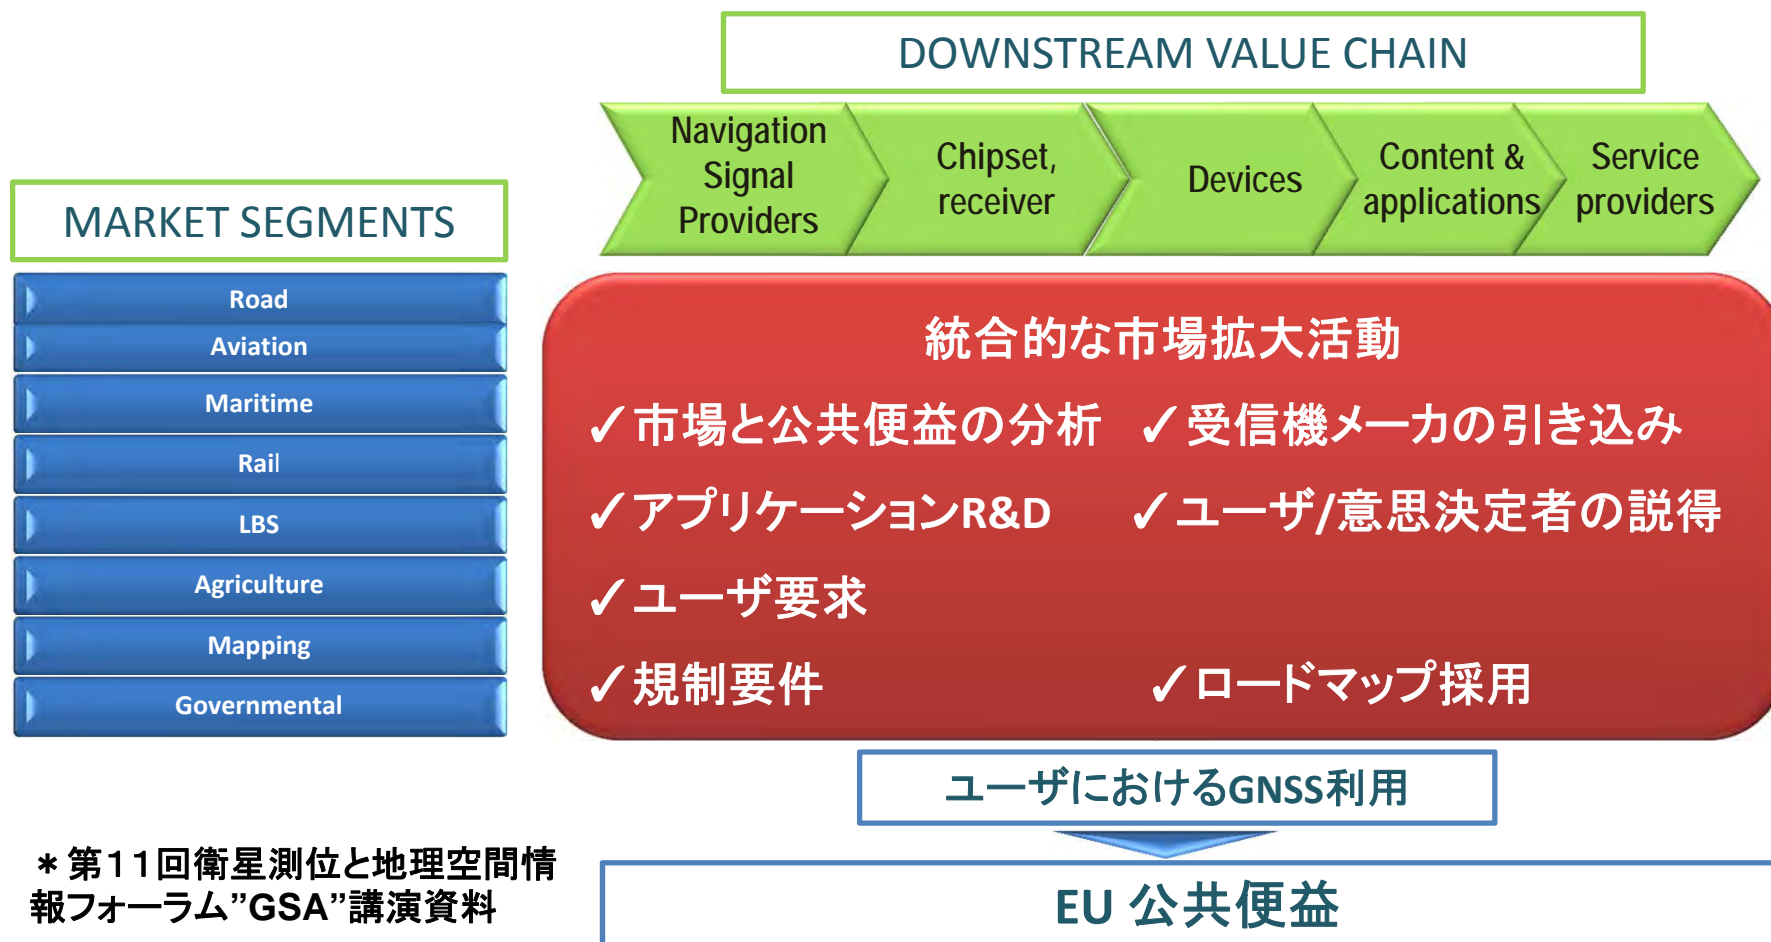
DOWNSTREAM VALUE CHAIN

Navigation Signal Providers

Chipset, receiver

Devices

Content & applications

Service providers

MARKET SEGMENTS

Road

Aviation

Maritime

Rail

LBS

Agriculture

Mapping

Governmental

統合的な市場拡大活動

✓市場と公共便益の分析　✓受信機メーカの引き込み

✓アプリケーションR&D　✓ユーザ/意思決定者の説得

✓ユーザ要求

✓規制要件　✓ロードマップ採用

ユーザにおけるGNSS利用

EU 公共便益

＊第11回衛星測位と地理空間情報フォーラム"GSA"講演資料